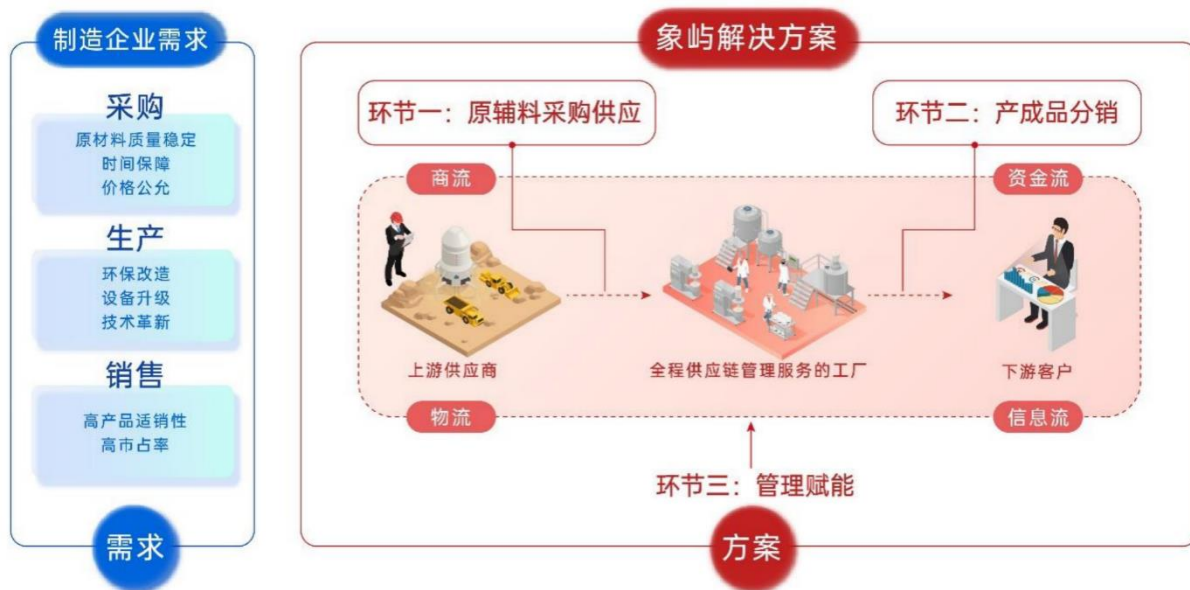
制造企业需求

采购

原材料质量稳定
时间保障
价格公允

生产

环保改造
设备升级
技术革新

销售

高产品适销性
高市占率

需求

象屿解决方案

环节一：原辅料采购供应

环节二：产成品分销

商流

资金流

上游供应商

全程供应链管理服务的工厂

下游客户

物流

信息流

环节三：管理赋能

方案